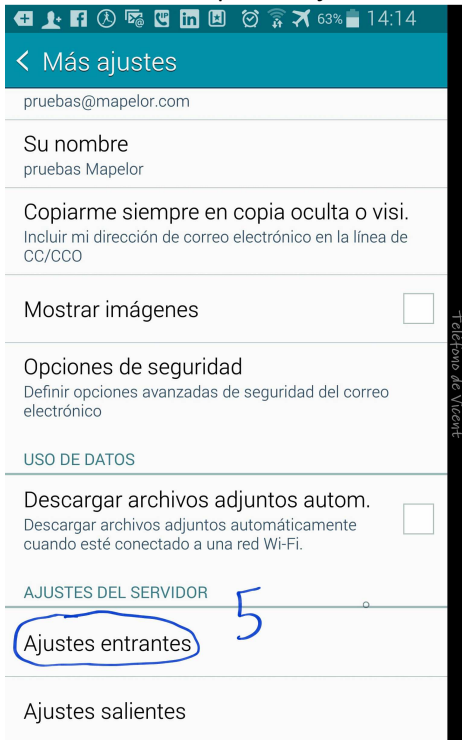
63% 14:14

< Más ajustes

pruebas@mapelor.com

Su nombre
pruebas Mapelor

Copiarme siempre en copia oculta o visi.
Incluir mi dirección de correo electrónico en la línea de CC/CCO

Mostrar imágenes

Opciones de seguridad
Definir opciones avanzadas de seguridad del correo electrónico

USO DE DATOS

Descargar archivos adjuntos autom.
Descargar archivos adjuntos automáticamente cuando esté conectado a una red Wi-Fi.

AJUSTES DEL SERVIDOR

5

Ajustes entrantes

Ajustes salientes

Teléfono de Vicent